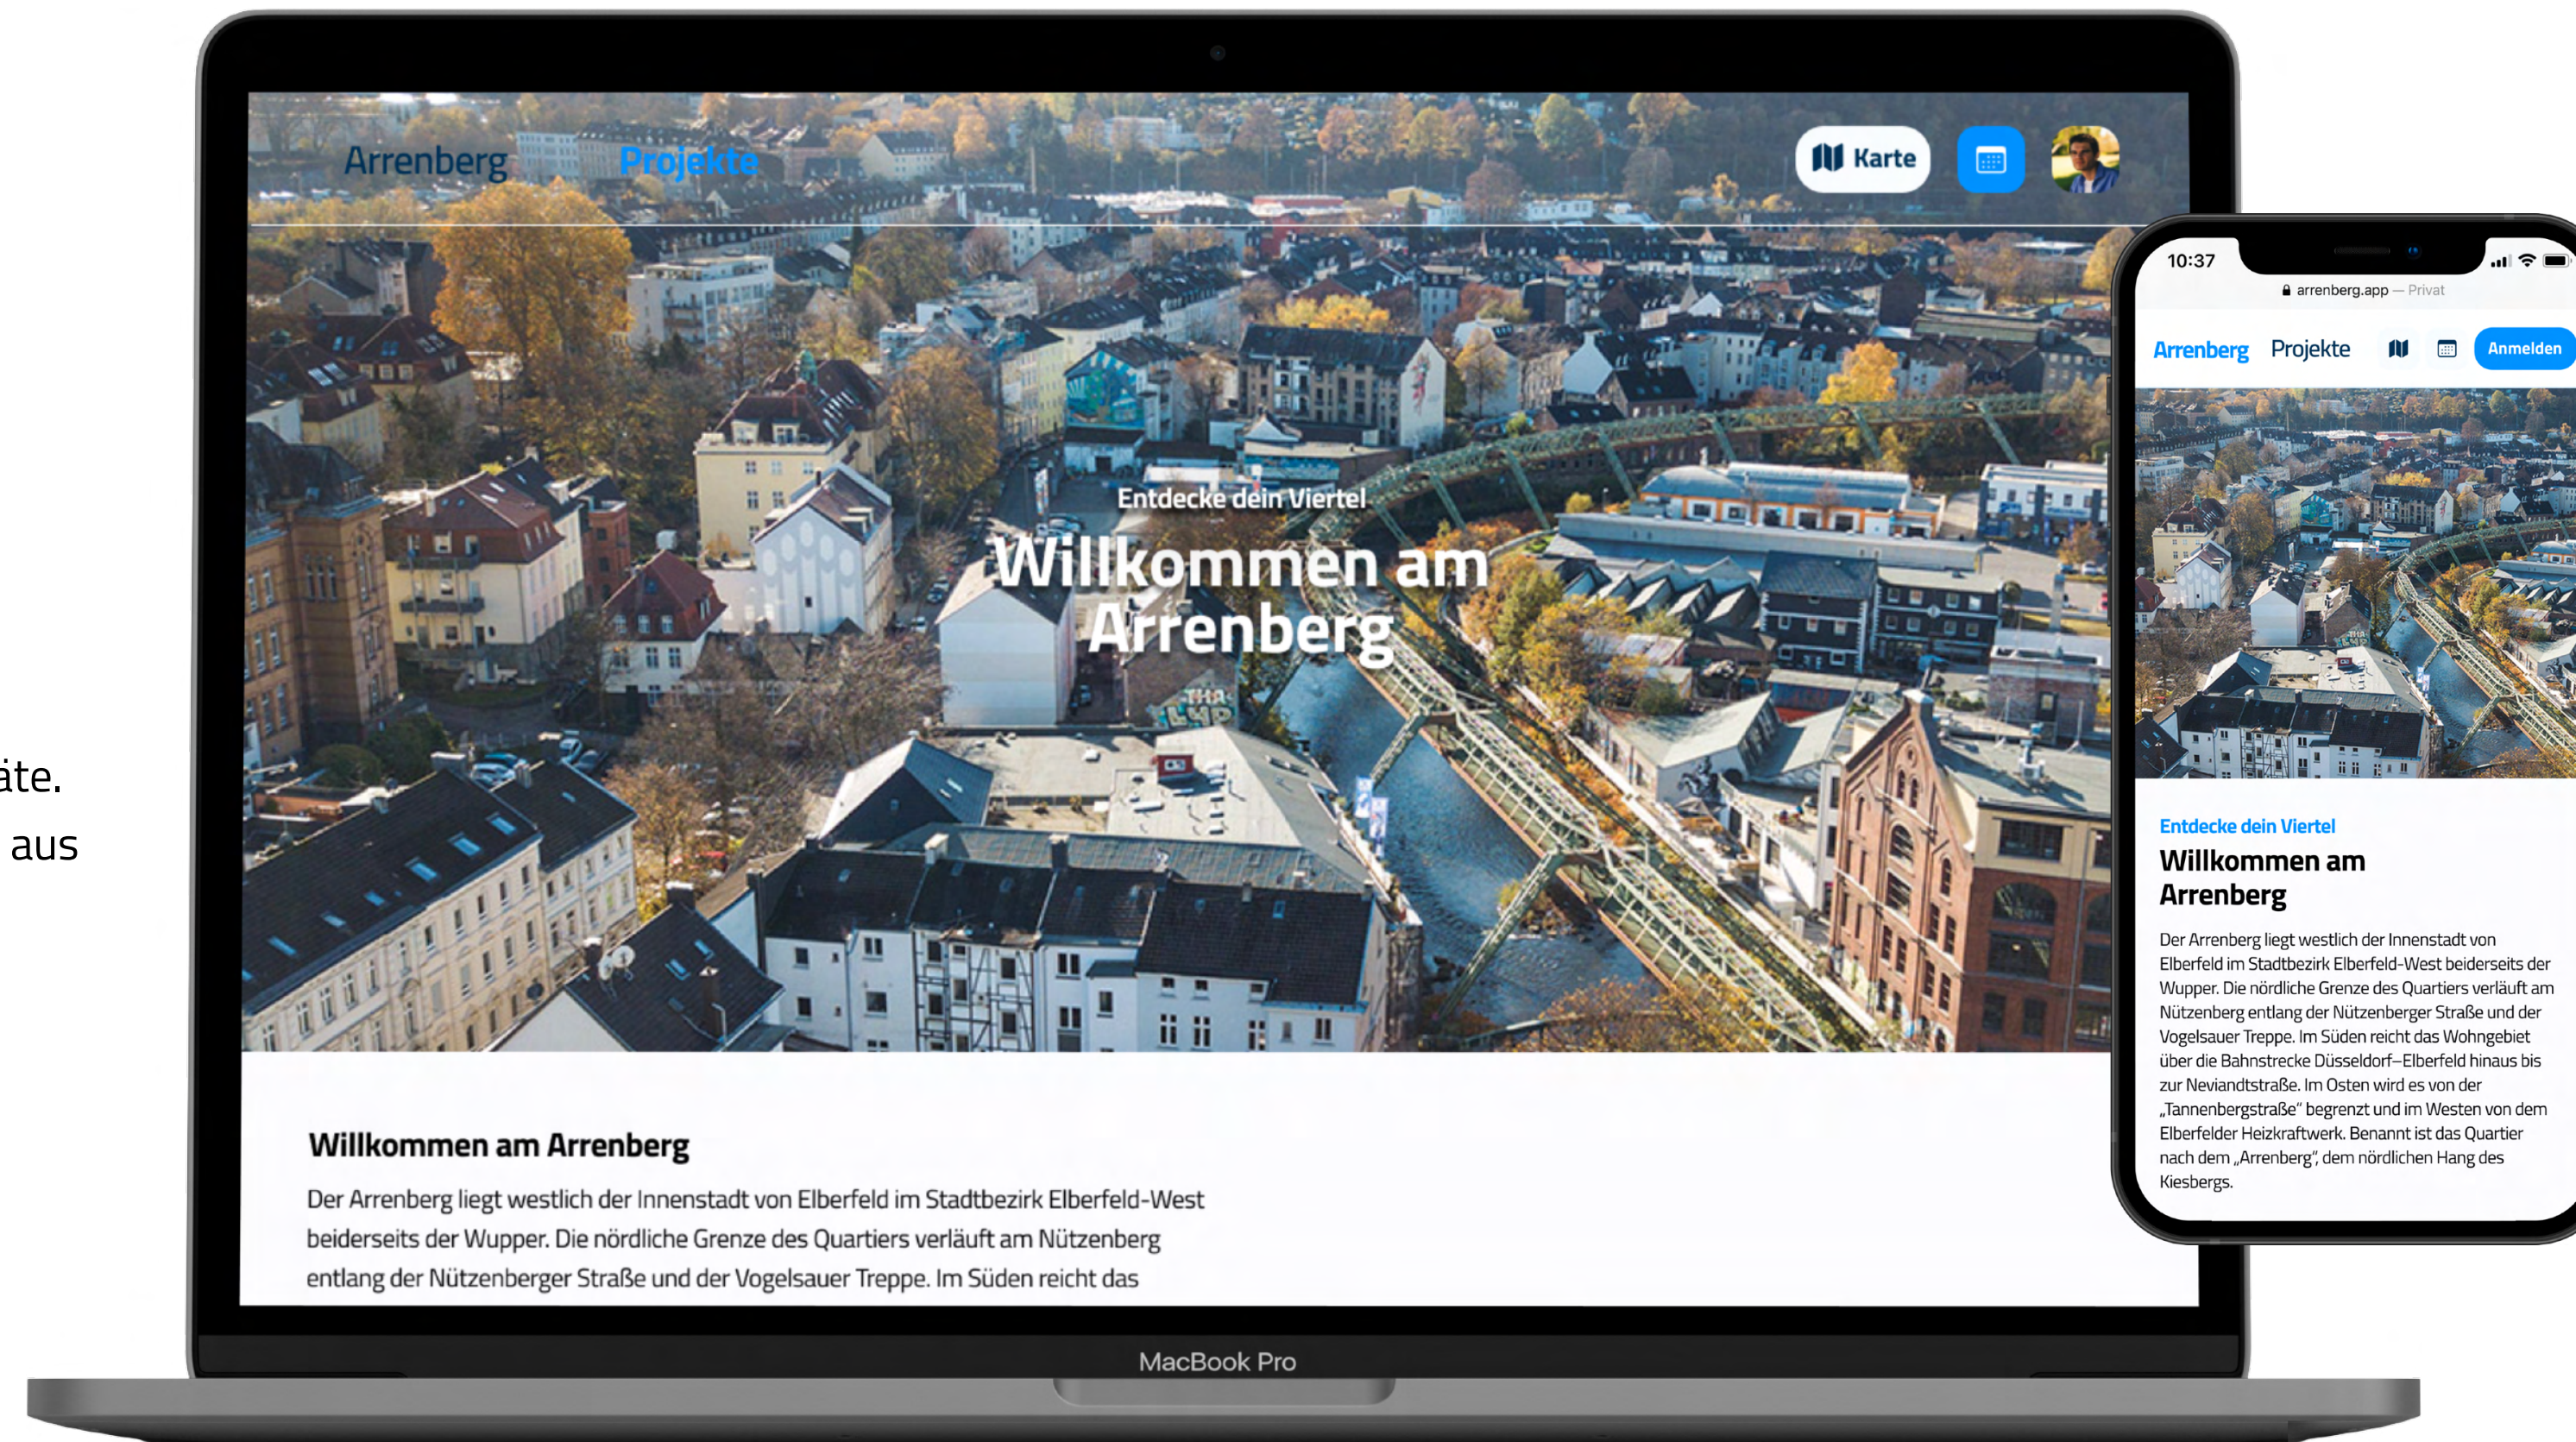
äte.
aus

Arrenberg Projekte Karte

Entdecke dein Viertel
Willkommen am Arrenberg

Willkommen am Arrenberg
Der Arrenberg liegt westlich der Innenstadt von Elberfeld im Stadtbezirk Elberfeld-West beiderseits der Wupper. Die nördliche Grenze des Quartiers verläuft am Nützenberg entlang der Nützenberger Straße und der Vogelsauer Treppe. Im Süden reicht das

MacBook Pro

10:37
arrenberg.app — Privat
Arrenberg Projekte Anmelden

Entdecke dein Viertel
Willkommen am Arrenberg
Der Arrenberg liegt westlich der Innenstadt von Elberfeld im Stadtbezirk Elberfeld-West beiderseits der Wupper. Die nördliche Grenze des Quartiers verläuft am Nützenberg entlang der Nützenberger Straße und der Vogelsauer Treppe. Im Süden reicht das Wohngebiet über die Bahnstrecke Düsseldorf–Elberfeld hinaus bis zur Neviandtstraße. Im Osten wird es von der „Tannenbergstraße“ begrenzt und im Westen von dem Elberfelder Heizkraftwerk. Benannt ist das Quartier nach dem „Arrenberg“, dem nördlichen Hang des Kiesbergs.